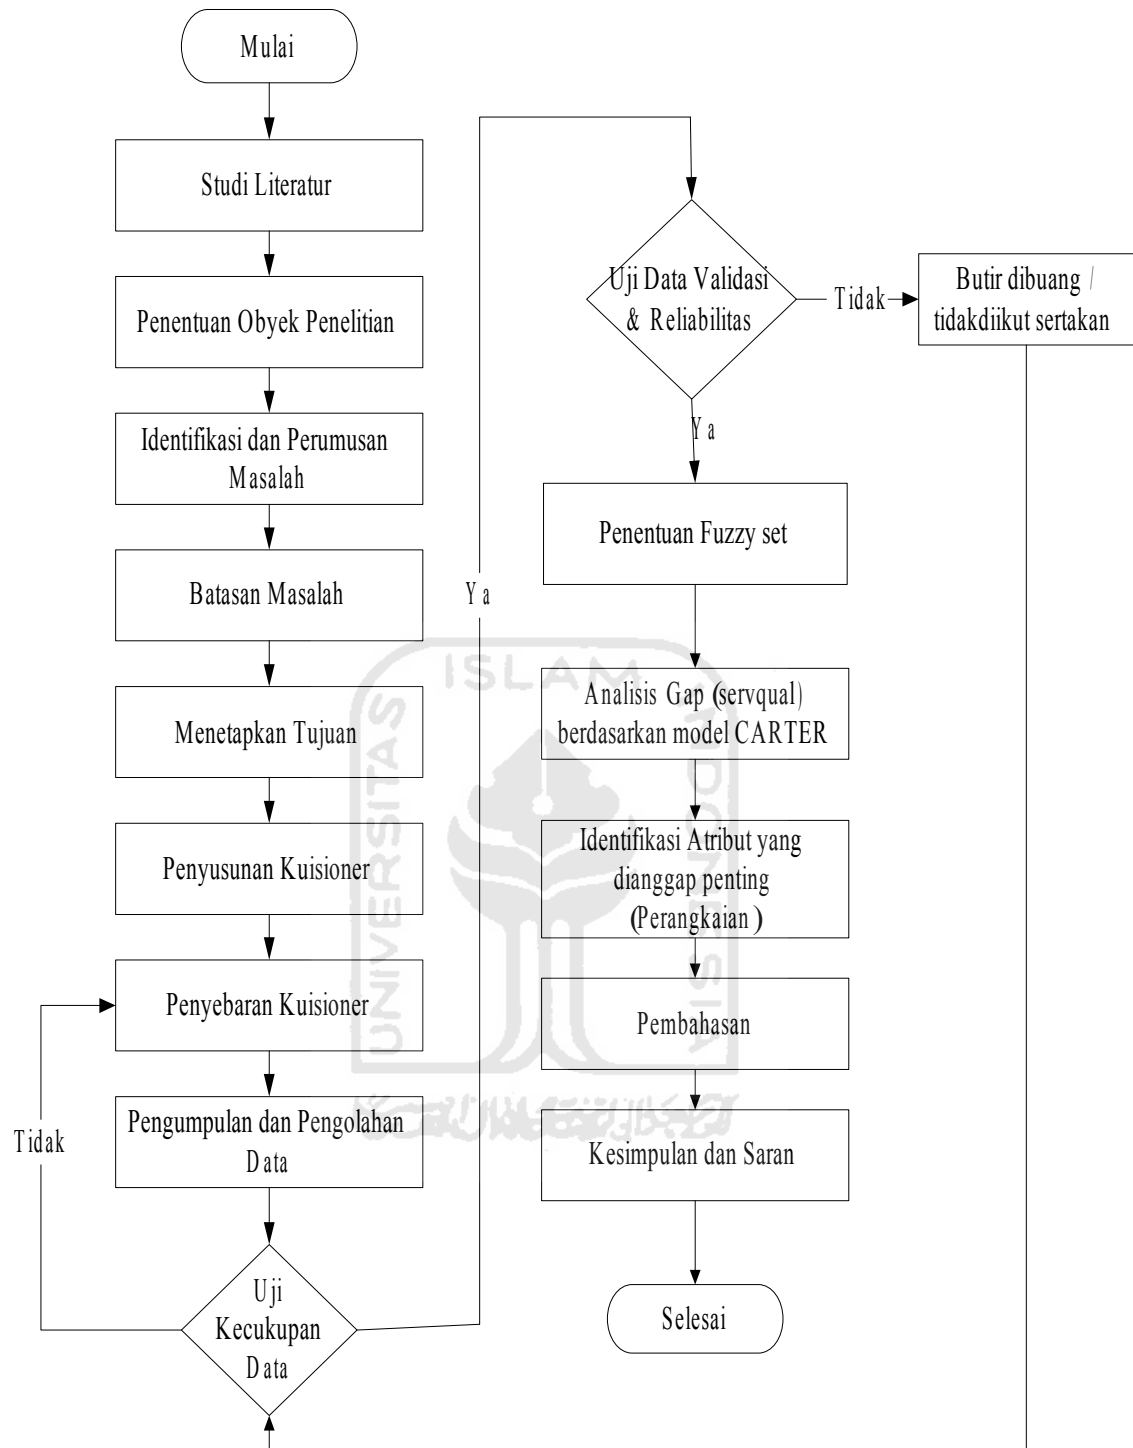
Mulai

Studi Literatur

Penentuan Obyek Penelitian

Identifikasi dan Perumusan Masalah

Batasan Masalah

Menetapkan Tujuan

Penyusunan Kuisioner

Penyebaran Kuisioner

Pengumpulan dan Pengolahan Data

Uji Kecukupan Data

Tidak

Ya

Uji Data Validasi & Reliabilitas

Tidak

Butir dibuang / tidakdiikut sertakan

Ya

Penentuan Fuzzy set

Analisis Gap (servqual) berdasarkan model CARTER

Identifikasi Atribut yang dianggap penting (Perangkaian )

Pembahasan

Kesimpulan dan Saran

Selesai

ISLAM

UNIVERSITAS